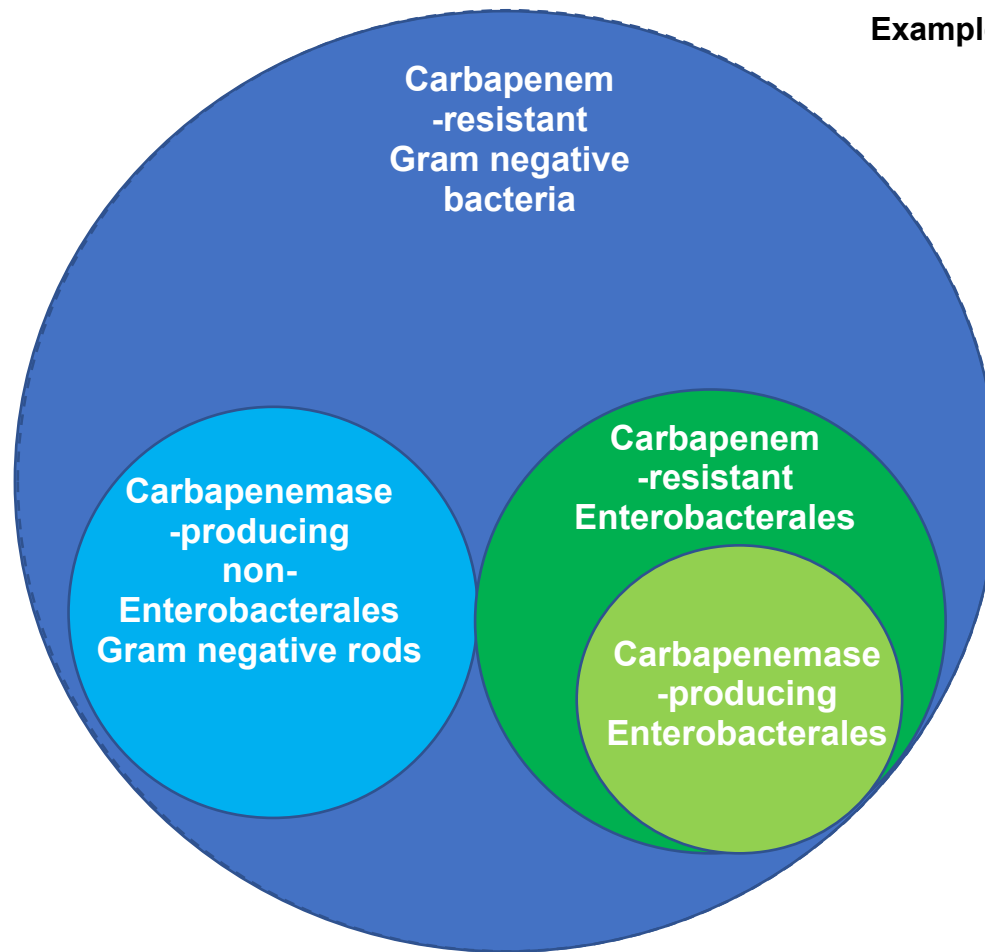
Exampl

Carbapenem -resistant Gram negative bacteria

Carbapenemase -producing non-Enterobacterales Gram negative rods

Carbapenem -resistant Enterobacterales

Carbapenemase -producing Enterobacterales